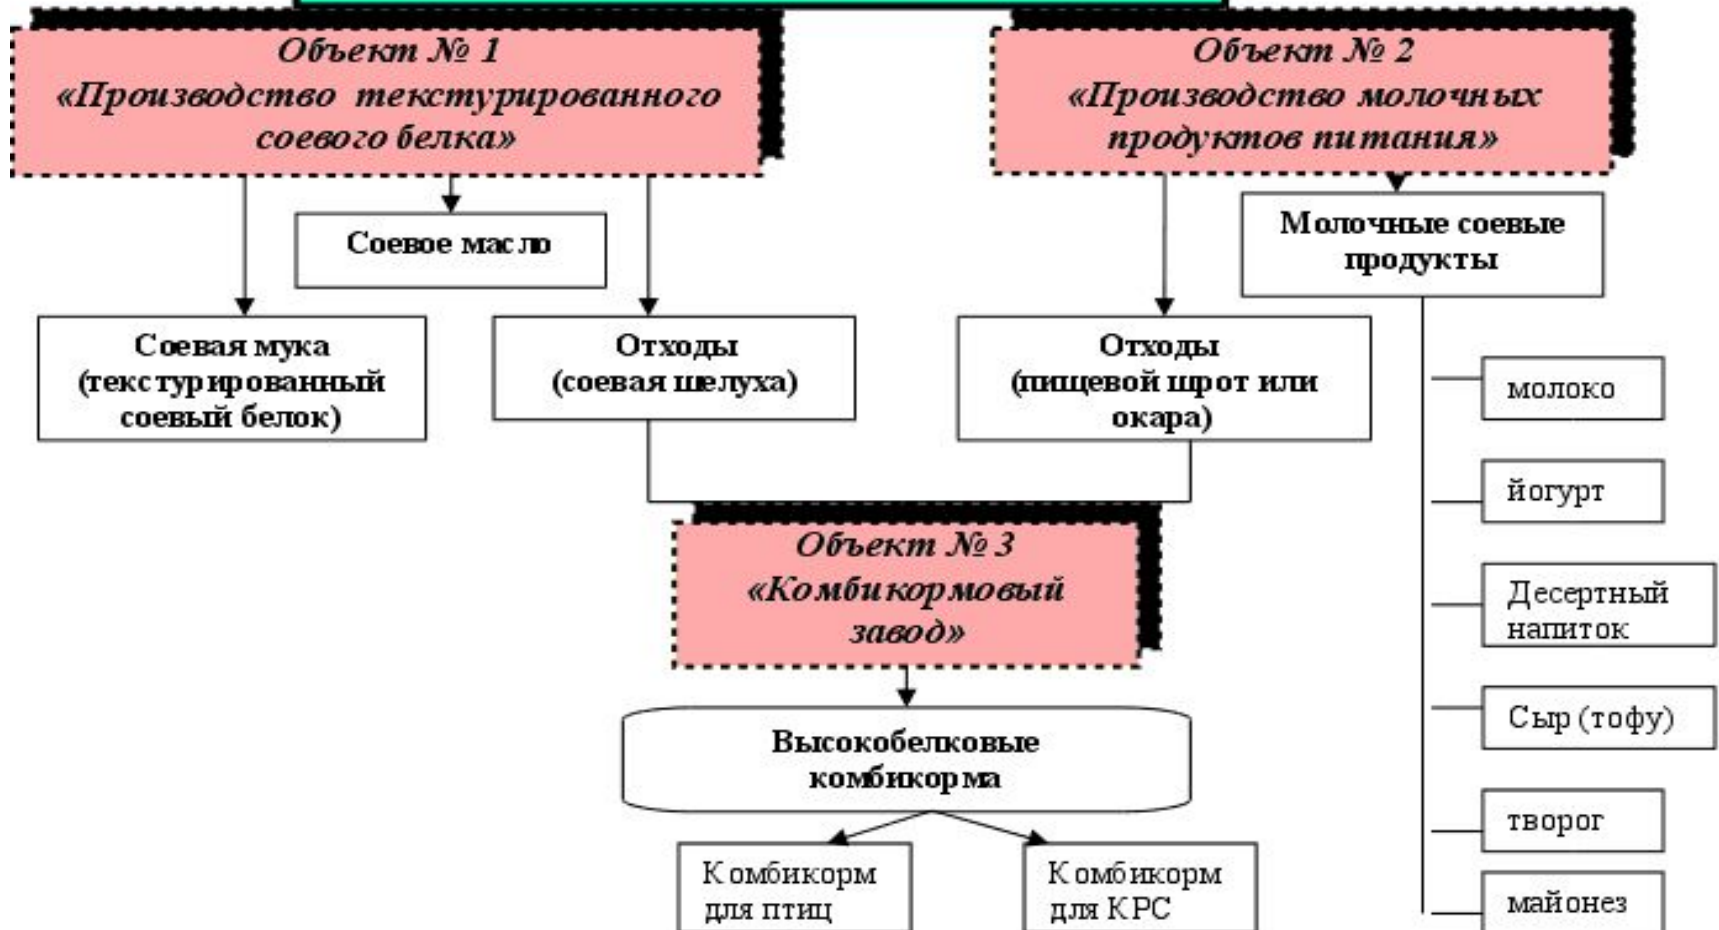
Объект № 1
«Производство текстурированного соевого белка»

Объект № 2
«Производство молочных продуктов питания»

Соевое масло

Молочные соевые продукты

Соевая мука (текстурированный соевый белок)

Отходы (соевая шелуха)

Отходы (пищевой шрот или окара)

молоко

йогурт

Десертный напиток

Сыр (тофу)

творог

майонез

Объект № 3
«Комбикормовый завод»

Высокобелковые комбикорма

Комбикорм для птиц

Комбикорм для КРС